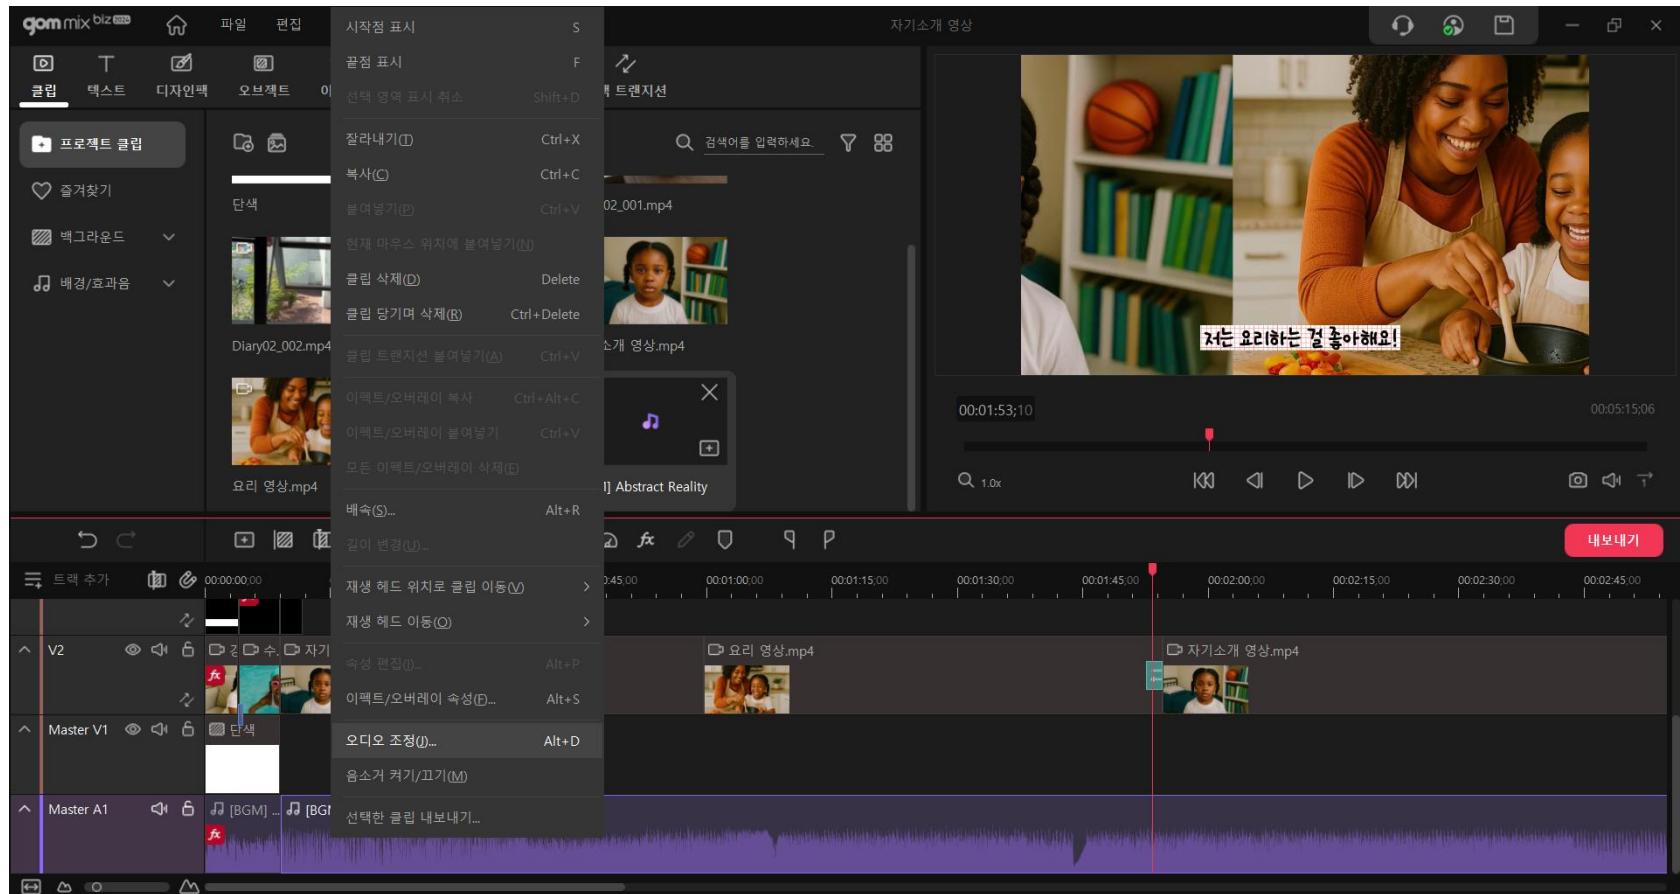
gom mix biz

파일 편집

자기소개 영상

클립 텍스트 디자인팩 오브젝트

트랜지션

프로젝트 클립
즐겨찾기
백그라운드
배경/효과음

단색
Diary02_002.mp4
요리 영상.mp4

검색어를 입력하세요.

02_001.mp4
소개 영상.mp4
] Abstract Reality

시작점 표시 S
끝점 표시 F
선택 영역 표시 취소 Shift+D
잘라내기(T) Ctrl+X
복사(C) Ctrl+C
붙여넣기(P) Ctrl+V
현재 마우스 위치에 붙여넣기(N)
클립 삭제(D) Delete
클립 당기며 삭제(R) Ctrl+Delete
클립 트랜지션 붙여넣기(A) Ctrl+V
이펙트/오버레이 복사 Ctrl+Alt+C
이펙트/오버레이 붙여넣기 Ctrl+V
모든 이펙트/오버레이 삭제(E)
배속(S)... Alt+R
길이 변경(U)...
재생 헤드 위치로 클립 이동(V)
재생 헤드 이동(O)
속성 편집(I)... Alt+P
이펙트/오버레이 속성(F)... Alt+S
오디오 조정(J)... Alt+D
음소거 켜기/끄기(M)
선택한 클립 내보내기...

저는 요리하는 걸 좋아해요!

00:01:53;10
00:05:15;06
1.0x

내보내기

트랙 추가
00:00:00;00
0:45;00
00:01:00;00
00:01:15;00
00:01:30;00
00:01:45;00
00:02:00;00
00:02:15;00
00:02:30;00
00:02:45;00

V2
Master V1
Master A1

요리 영상.mp4
자기소개 영상.mp4
단색
[BGM] ...
[BGM
자기
수.